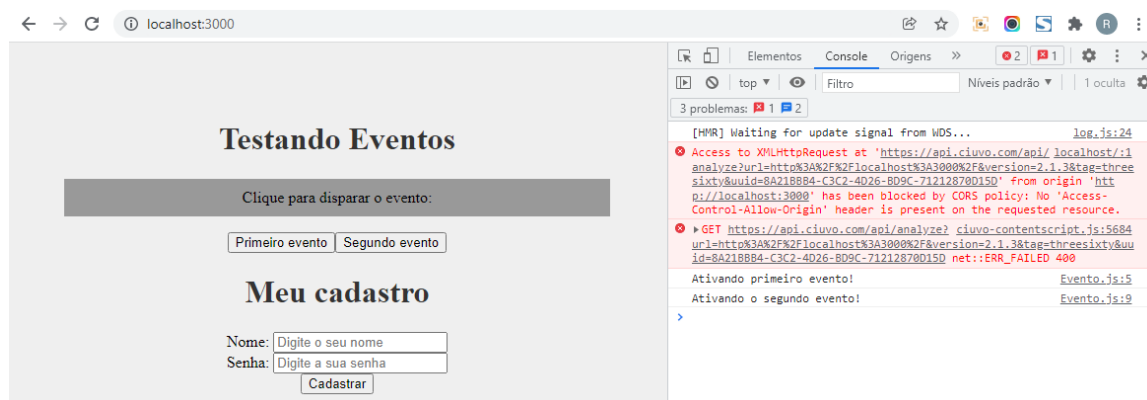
localhost:3000

R

Testando Eventos

Clique para disparar o evento:

Primeiro evento Segundo evento

Meu cadastro

Nome: Digite o seu nome
Senha: Digite a sua senha
Cadastrar

Elementos Console Origens » 2 1

top ▾ Filtro Níveis padrão ▾ 1 oculta

3 problemas: 1 2

[HMR] Waiting for update signal from WDS... log.js:24

Access to XMLHttpRequest at 'https://api.ciuvo.com/api/analyze?url=http%3A%2F%2Flocalhost%3A3000%2F&version=2.1.3&tag=threesixty&uuid=8A21B8B4-C3C2-4D26-BD9C-71212870D15D' from origin 'http://localhost:3000' has been blocked by CORS policy: No 'Access-Control-Allow-Origin' header is present on the requested resource. localhost/:1

▶GET https://api.ciuvo.com/api/analyze?url=http%3A%2F%2Flocalhost%3A3000%2F&version=2.1.3&tag=threesixty&uuid=8A21B8B4-C3C2-4D26-BD9C-71212870D15D net::ERR_FAILED 400 ciuvo-contentscript.js:5684

Ativando primeiro evento! Evento.js:5

Ativando o segundo evento! Evento.js:9

>